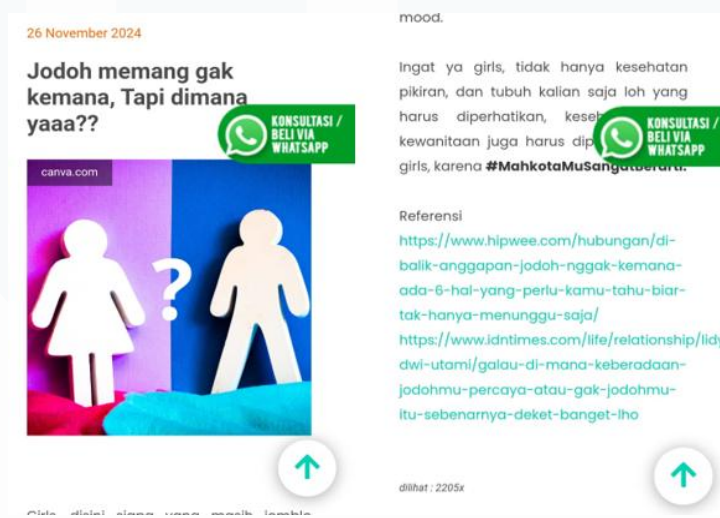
26 November 2024

Jodoh memang gak kemana, Tapi dimana yaaa??

KONSULTASI / BELI VIA WHATSAPP

canva.com

Girls, disini siapa yang masih jomblo

mood.

Ingat ya girls, tidak hanya kesehatan pikiran, dan tubuh kalian saja loh yang harus diperhatikan, keseh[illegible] kewanitaan juga harus dip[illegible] girls, karena **#MahkotaMuSang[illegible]**

KONSULTASI / BELI VIA WHATSAPP

Referensi

https://www.hipwee.com/hubungan/di-balik-anggapan-jodoh-nggak-kemana-ada-6-hal-yang-perlu-kamu-tahu-biar-tak-hanya-menunggu-saja/

https://www.idntimes.com/life/relationship/lidy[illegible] dwi-utami/galau-di-mana-keberadaan-jodohmu-percaya-atau-gak-jodohmu-itu-sebenarnya-deket-banget-lho

dilihat : 2205x